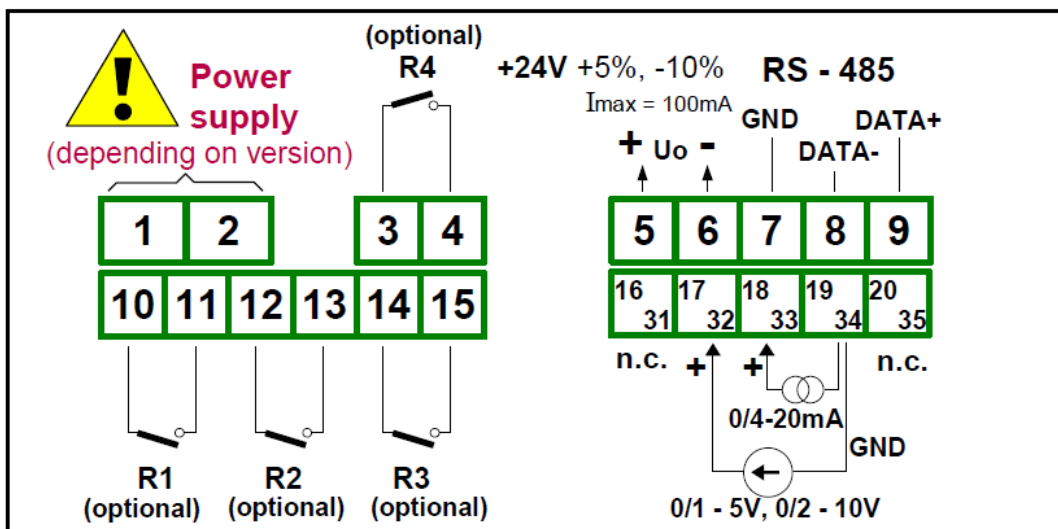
Power supply
(depending on version)

(optional)
R4

+24V +5%, -10%
Imax = 100mA

RS - 485

GND
DATA+
DATA-

+ Uo -

| 1 | 2 |
|---|---|

| 3 | 4 |
|---|---|

| 5 | 6 | 7 | 8 | 9 |
|---|---|---|---|---|

| 10 | 11 | 12 | 13 | 14 | 15 |
|---|---|---|---|---|---|

| 16 31 | 17 32 | 18 33 | 19 34 | 20 35 |
|---|---|---|---|---|

n.c.
+
+
n.c.

0/4-20mA
GND

R1
(optional)
R2
(optional)
R3
(optional)

0/1 - 5V, 0/2 - 10V